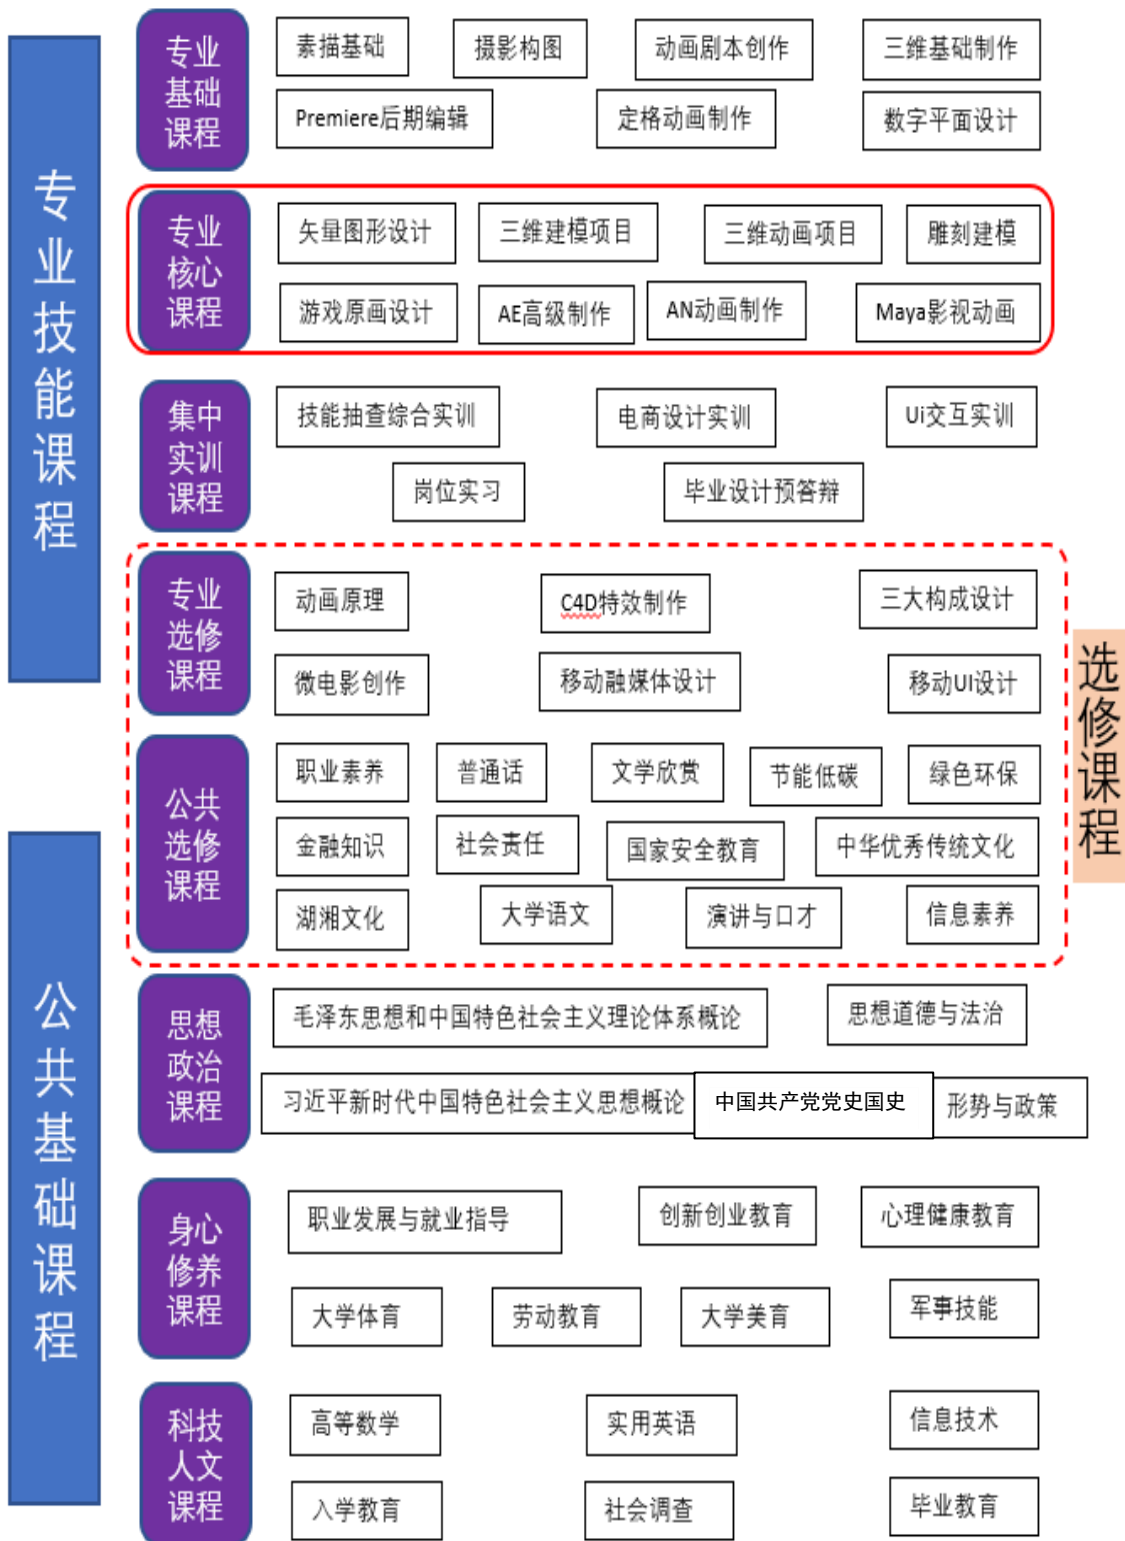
专业技能课程

专业基础课程
素描基础
摄影构图
动画剧本创作
三维基础制作
Premiere后期编辑
定格动画制作
数字平面设计

专业核心课程
矢量图形设计
三维建模项目
三维动画项目
雕刻建模
游戏原画设计
AE高级制作
AN动画制作
Maya影视动画

集中实训课程
技能抽查综合实训
电商设计实训
Ui交互实训
岗位实习
毕业设计预答辩

选修课程

专业选修课程
动画原理
C4D特效制作
三大构成设计
微电影创作
移动融媒体设计
移动UI设计

公共选修课程
职业素养
普通话
文学欣赏
节能低碳
绿色环保
金融知识
社会责任
国家安全教育
中华优秀传统文化
湖湘文化
大学语文
演讲与口才
信息素养

公共基础课程

思想政治课程
毛泽东思想和中国特色社会主义理论体系概论
思想道德与法治
习近平新时代中国特色社会主义思想概论
中国共产党党史国史
形势与政策

身心修养课程
职业发展与就业指导
创新创业教育
心理健康教育
大学体育
劳动教育
大学美育
军事技能

科技人文课程
高等数学
实用英语
信息技术
入学教育
社会调查
毕业教育